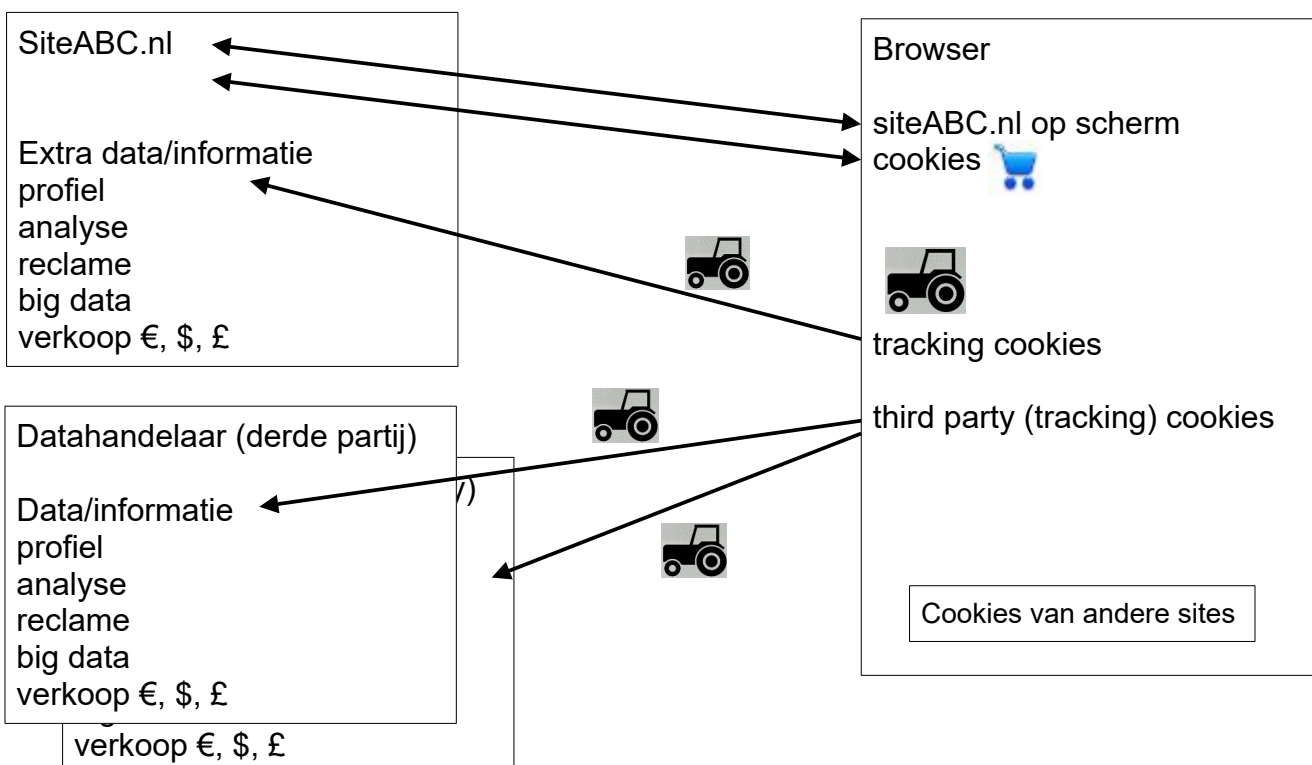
SiteABC.nl

Extra data/informatie
profiel
analyse
reclame
big data
verkoop €, $, £

Browser

siteABC.nl op scherm
cookies

tracking cookies

third party (tracking) cookies

Datahandelaar (derde partij)

Data/informatie
profiel
analyse
reclame
big data
verkoop €, $, £

/)
verkoop €, $, £

Cookies van andere sites